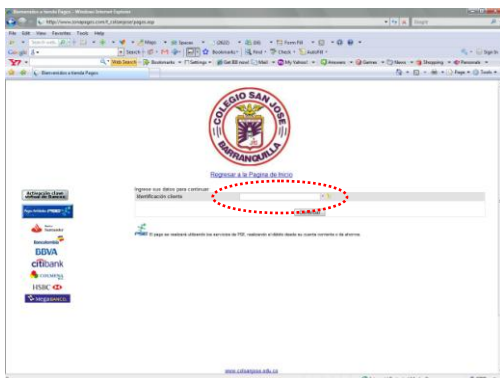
Bienvenido a tienda Pagos - Windows Internet Explorer

http://www.zonapagos.com/t_colsanjose/pagos.asp

Google

Yahoo!

Bienvenido a tienda Pagos

COLEGIO SAN JOSE
BARRANQUILLA

Regresar a la Pagina de Inicio

Ingrese sus datos para continuar
Identificación cliente

Activación clave virtual de Bancos

PSE

Banco Santander

Bancolombia

BBVA

citibank

COLMENA

HSBC

El pago se realizará utilizando los servicios de PSE, realizando el débito desde su cuenta corriente o de ahorros.

www.colsanjose.edu.co